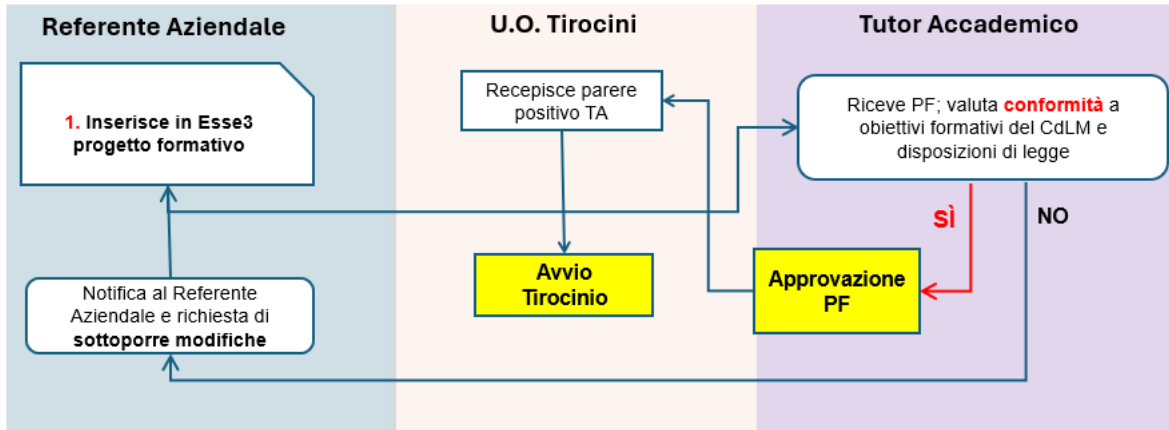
Referente Aziendale

U.O. Tirocini

Tutor Accademico

1. Inserisce in Esse3 progetto formativo

Recepisce parere positivo TA

Riceve PF; valuta conformità a obiettivi formativi del CdLM e disposizioni di legge

SÌ

NO

Avvio Tirocinio

Approvazione PF

Notifica al Referente Aziendale e richiesta di sottoporre modifiche